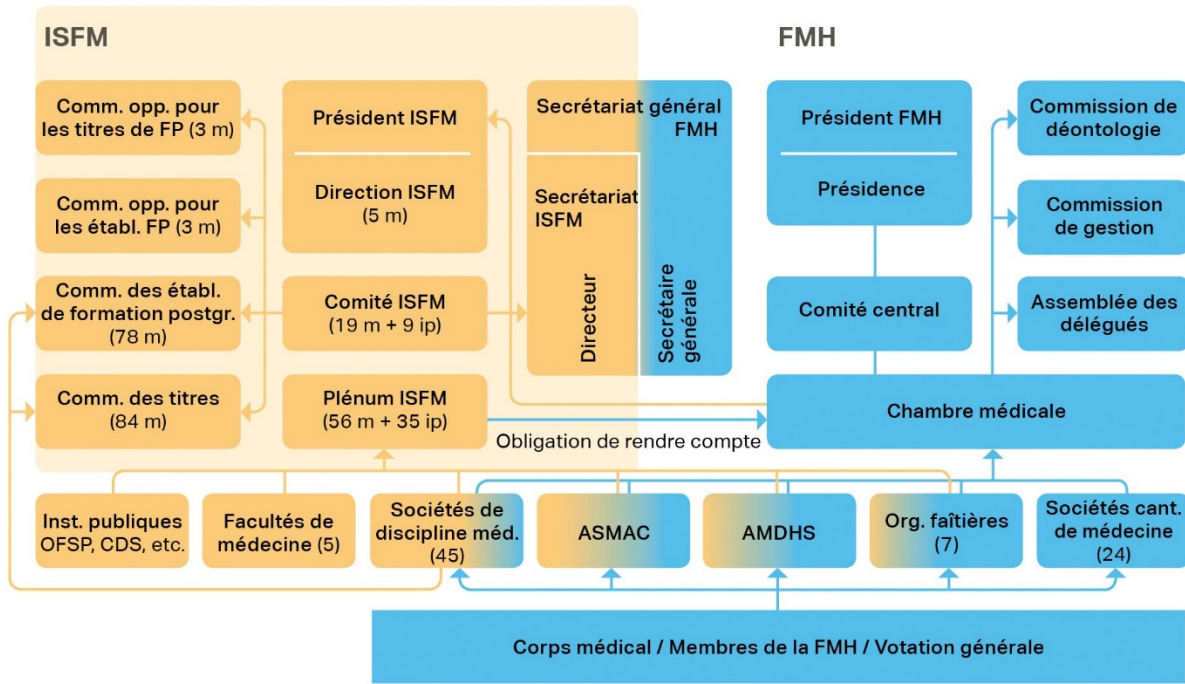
ISFM

FMH

Comm. opp. pour les titres de FP (3 m)

Comm. opp. pour les établ. FP (3 m)

Comm. des établ. de formation postgr. (78 m)

Comm. des titres (84 m)

Président ISFM

Direction ISFM (5 m)

Comité ISFM (19 m + 9 ip)

Plénum ISFM (56 m + 35 ip)

Secrétariat général FMH

Secrétariat ISFM

Directeur

Secrétaire générale

Président FMH

Présidence

Comité central

Commission de déontologie

Commission de gestion

Assemblée des délégués

Chambre médicale

Obligation de rendre compte

Inst. publiques OFSP, CDS, etc.

Facultés de médecine (5)

Sociétés de discipline méd. (45)

ASMAC

AMDHS

Org. faîtières (7)

Sociétés cant. de médecine (24)

Corps médical / Membres de la FMH / Votation générale